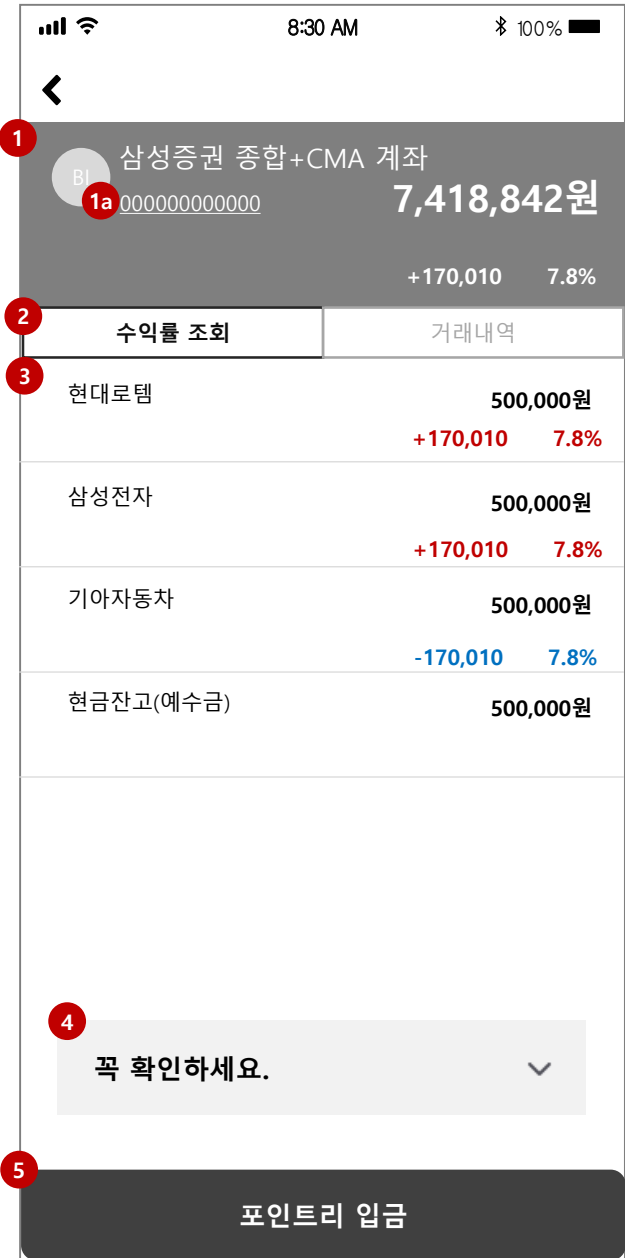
8:30 AM 100%

1

BI 삼성증권 종합+CMA 계좌

1a 000000000000

7,418,842원

+170,010 7.8%

2

| 수익률 조회 | 거래내역 |
|---|---|

3

현대로템 500,000원
+170,010 7.8%

삼성전자 500,000원
+170,010 7.8%

기아자동차 500,000원
-170,010 7.8%

현금잔고(예수금) 500,000원

4

꼭 확인하세요.

5

포인트리 입금